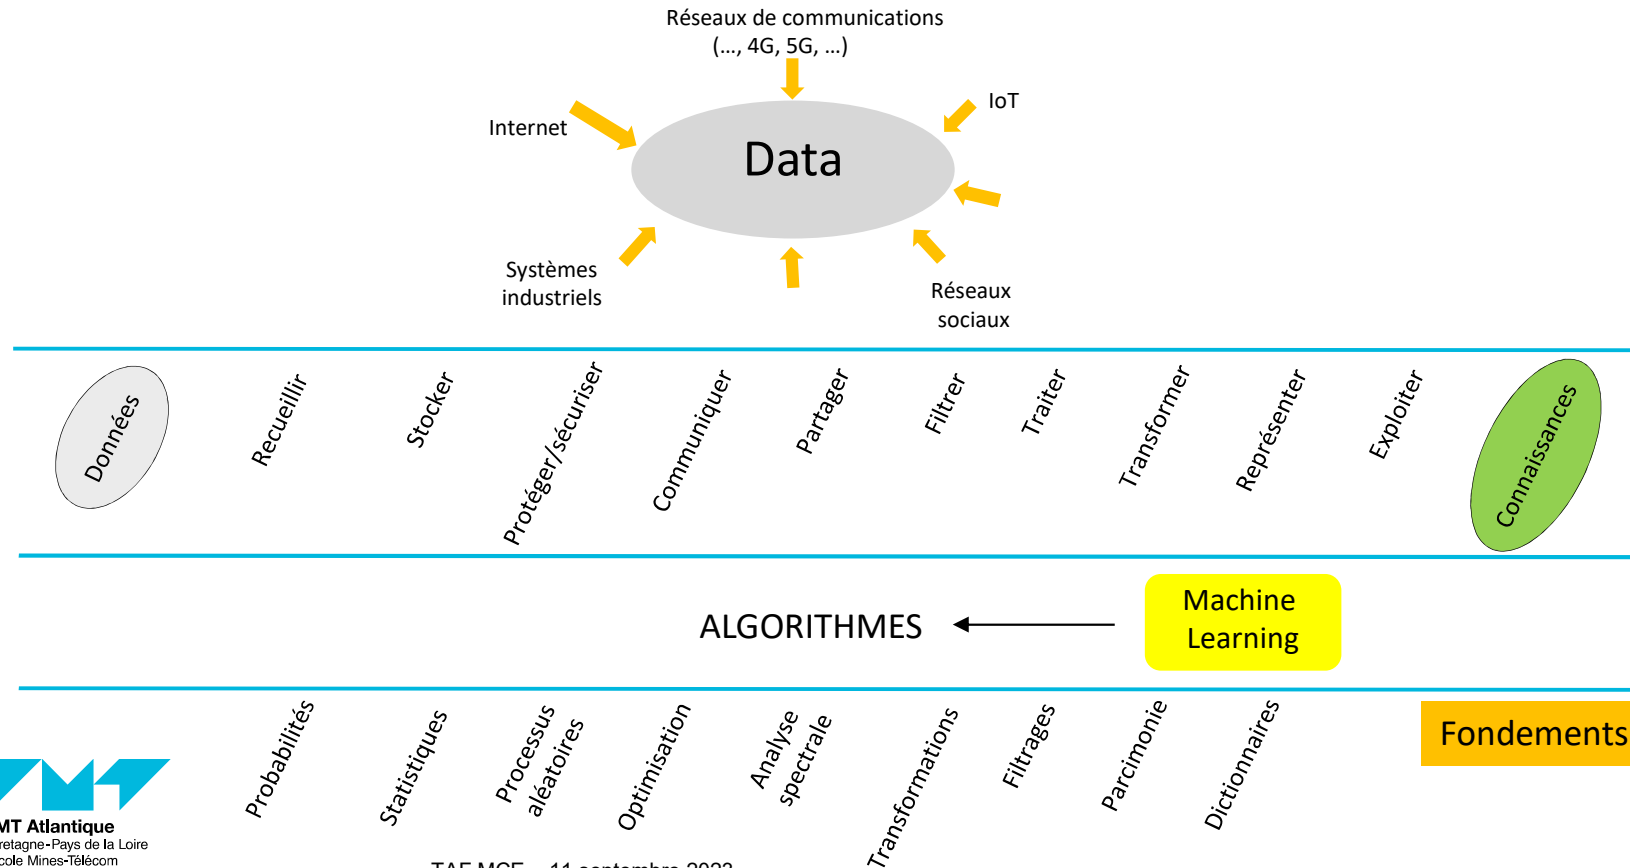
Réseaux de communications
(…, 4G, 5G, …)

Internet

IoT

Data

Systèmes industriels

Réseaux sociaux

Données

Recueillir

Stocker

Protéger/sécuriser

Communiquer

Partager

Filtrer

Traiter

Transformer

Représenter

Exploiter

Connaissances

ALGORITHMES

Machine Learning

Probabilités

Statistiques

Processus aléatoires

Optimisation

Analyse spectrale

Transformations

Filtrages

Parcimonie

Dictionnaires

Fondements

MT Atlantique
retagne-Pays de la Loire
cole Mines-Télécom

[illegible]